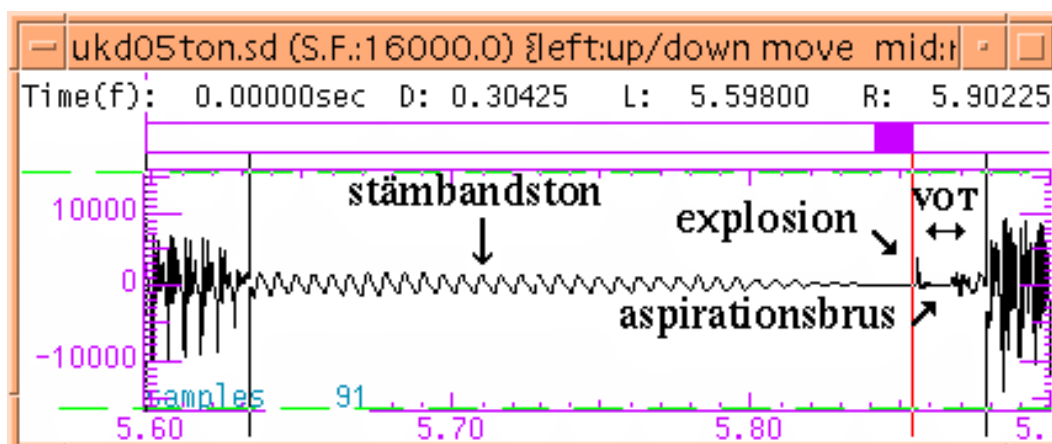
ukd05ton.sd (S.F.:16000.0) {left:up/down move mid:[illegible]

Time(f): 0.00000sec D: 0.30425 L: 5.59800 R: 5.90225

10000

0

-10000

stämbandston

explosion

VOT

aspirationsbrus

samples 91

5.60

5.70

5.80

5.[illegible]